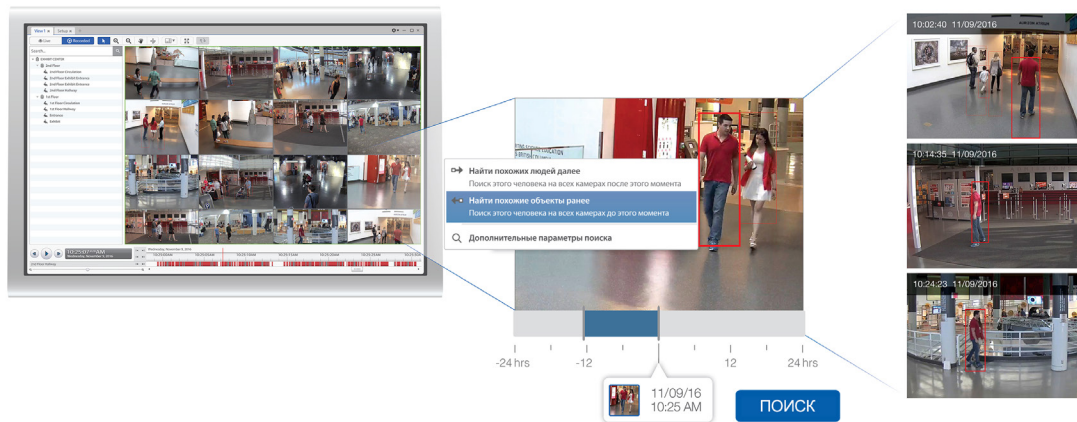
View 1 ×
Setup ×
Live
Recorded
Search...
10:25:07 AM

Найти похожих людей далее
Поиск этого человека на всех камерах после этого момента
Найти похожие объекты ранее
Поиск этого человека на всех камерах до этого момента
Дополнительные параметры поиска

-24 hrs
-12
12
24 hrs

11/09/16
10:25 AM

ПОИСК

10:02:40 11/09/2016
10:14:35 11/09/2016
10:24:23 11/09/2016